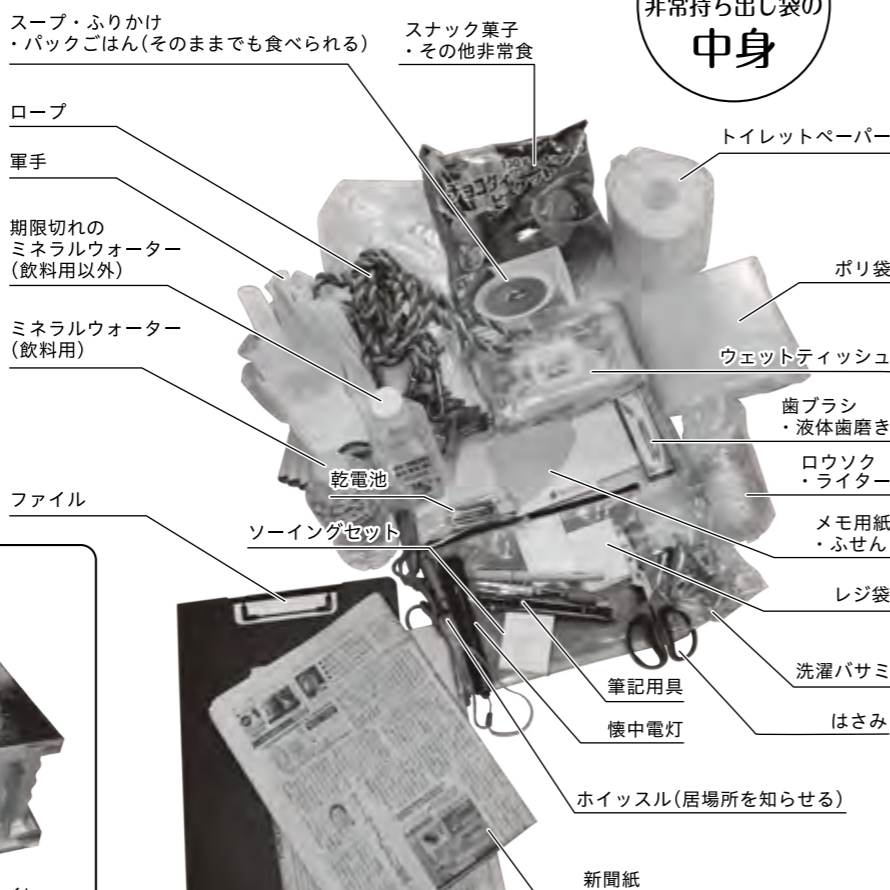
非常持ち出し袋の
中身

スープ・ふりかけ
・パックごはん(そのままでも食べられる)

スナック菓子
・その他非常食

ロープ

軍手

期限切れの
ミネラルウォーター
(飲料用以外)

ミネラルウォーター
(飲料用)

ファイル

トイレットペーパー

ポリ袋

ウェットティッシュ

歯ブラシ
・液体歯磨き

ロウソク
・ライター

メモ用紙
・ふせん

乾電池

ソーイングセット

レジ袋

洗濯バサミ

はさみ

筆記用具

懐中電灯

ホイッスル(居場所を知らせる)

新聞紙